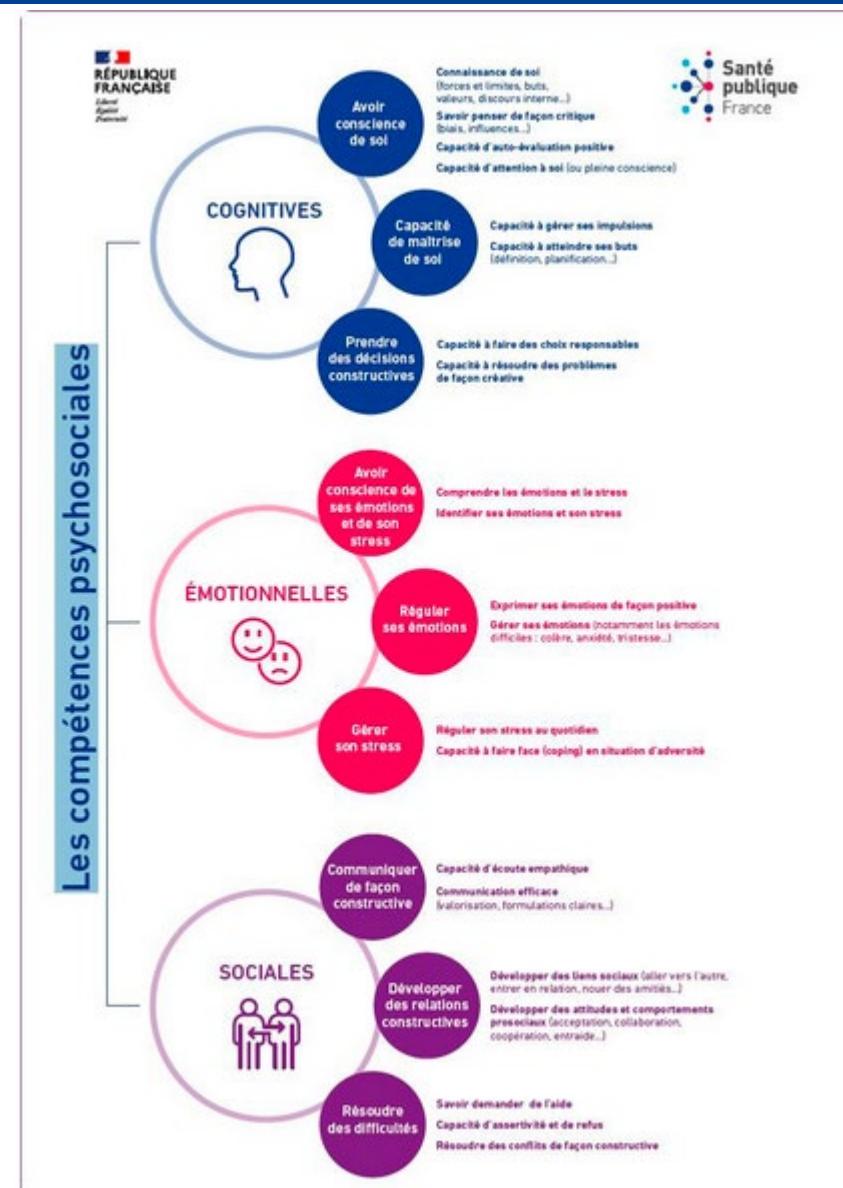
RÉPUBLIQUE FRANÇAISE
Liberté
Égalité
Fraternité

Santé publique France

Les compétences psychosociales

COGNITIVES

Avoir conscience de soi

Connaissance de soi (forces et limites, buts, valeurs, discours interne...)

Savoir penser de façon critique (biais, influences...)

Capacité d'auto-évaluation positive

Capacité d'attention à soi (ou pleine conscience)

Capacité de maîtrise de soi

Capacité à gérer ses impulsions

Capacité à atteindre ses buts (définition, planification...)

Prendre des décisions constructives

Capacité à faire des choix responsables

Capacité à résoudre des problèmes de façon créative

ÉMOTIONNELLES

Avoir conscience de ses émotions et de son stress

Comprendre les émotions et le stress

Identifier ses émotions et son stress

Réguler ses émotions

Exprimer ses émotions de façon positive

Gérer ses émotions (notamment les émotions difficiles : colère, anxiété, tristesse...)

Gérer son stress

Réguler son stress au quotidien

Capacité à faire face (coping) en situation d'adversité

SOCIALES

Communiquer de façon constructive

Capacité d'écoute empathique

Communication efficace (valorisation, formulations claires...)

Développer des relations constructives

Développer des liens sociaux (aller vers l'autre, entrer en relation, nouer des amitiés...)

Développer des attitudes et comportements prosociaux (acceptation, collaboration, coopération, entraide...)

Résoudre des difficultés

Savoir demander de l'aide

Capacité d'assertivité et de refus

Résoudre des conflits de façon constructive